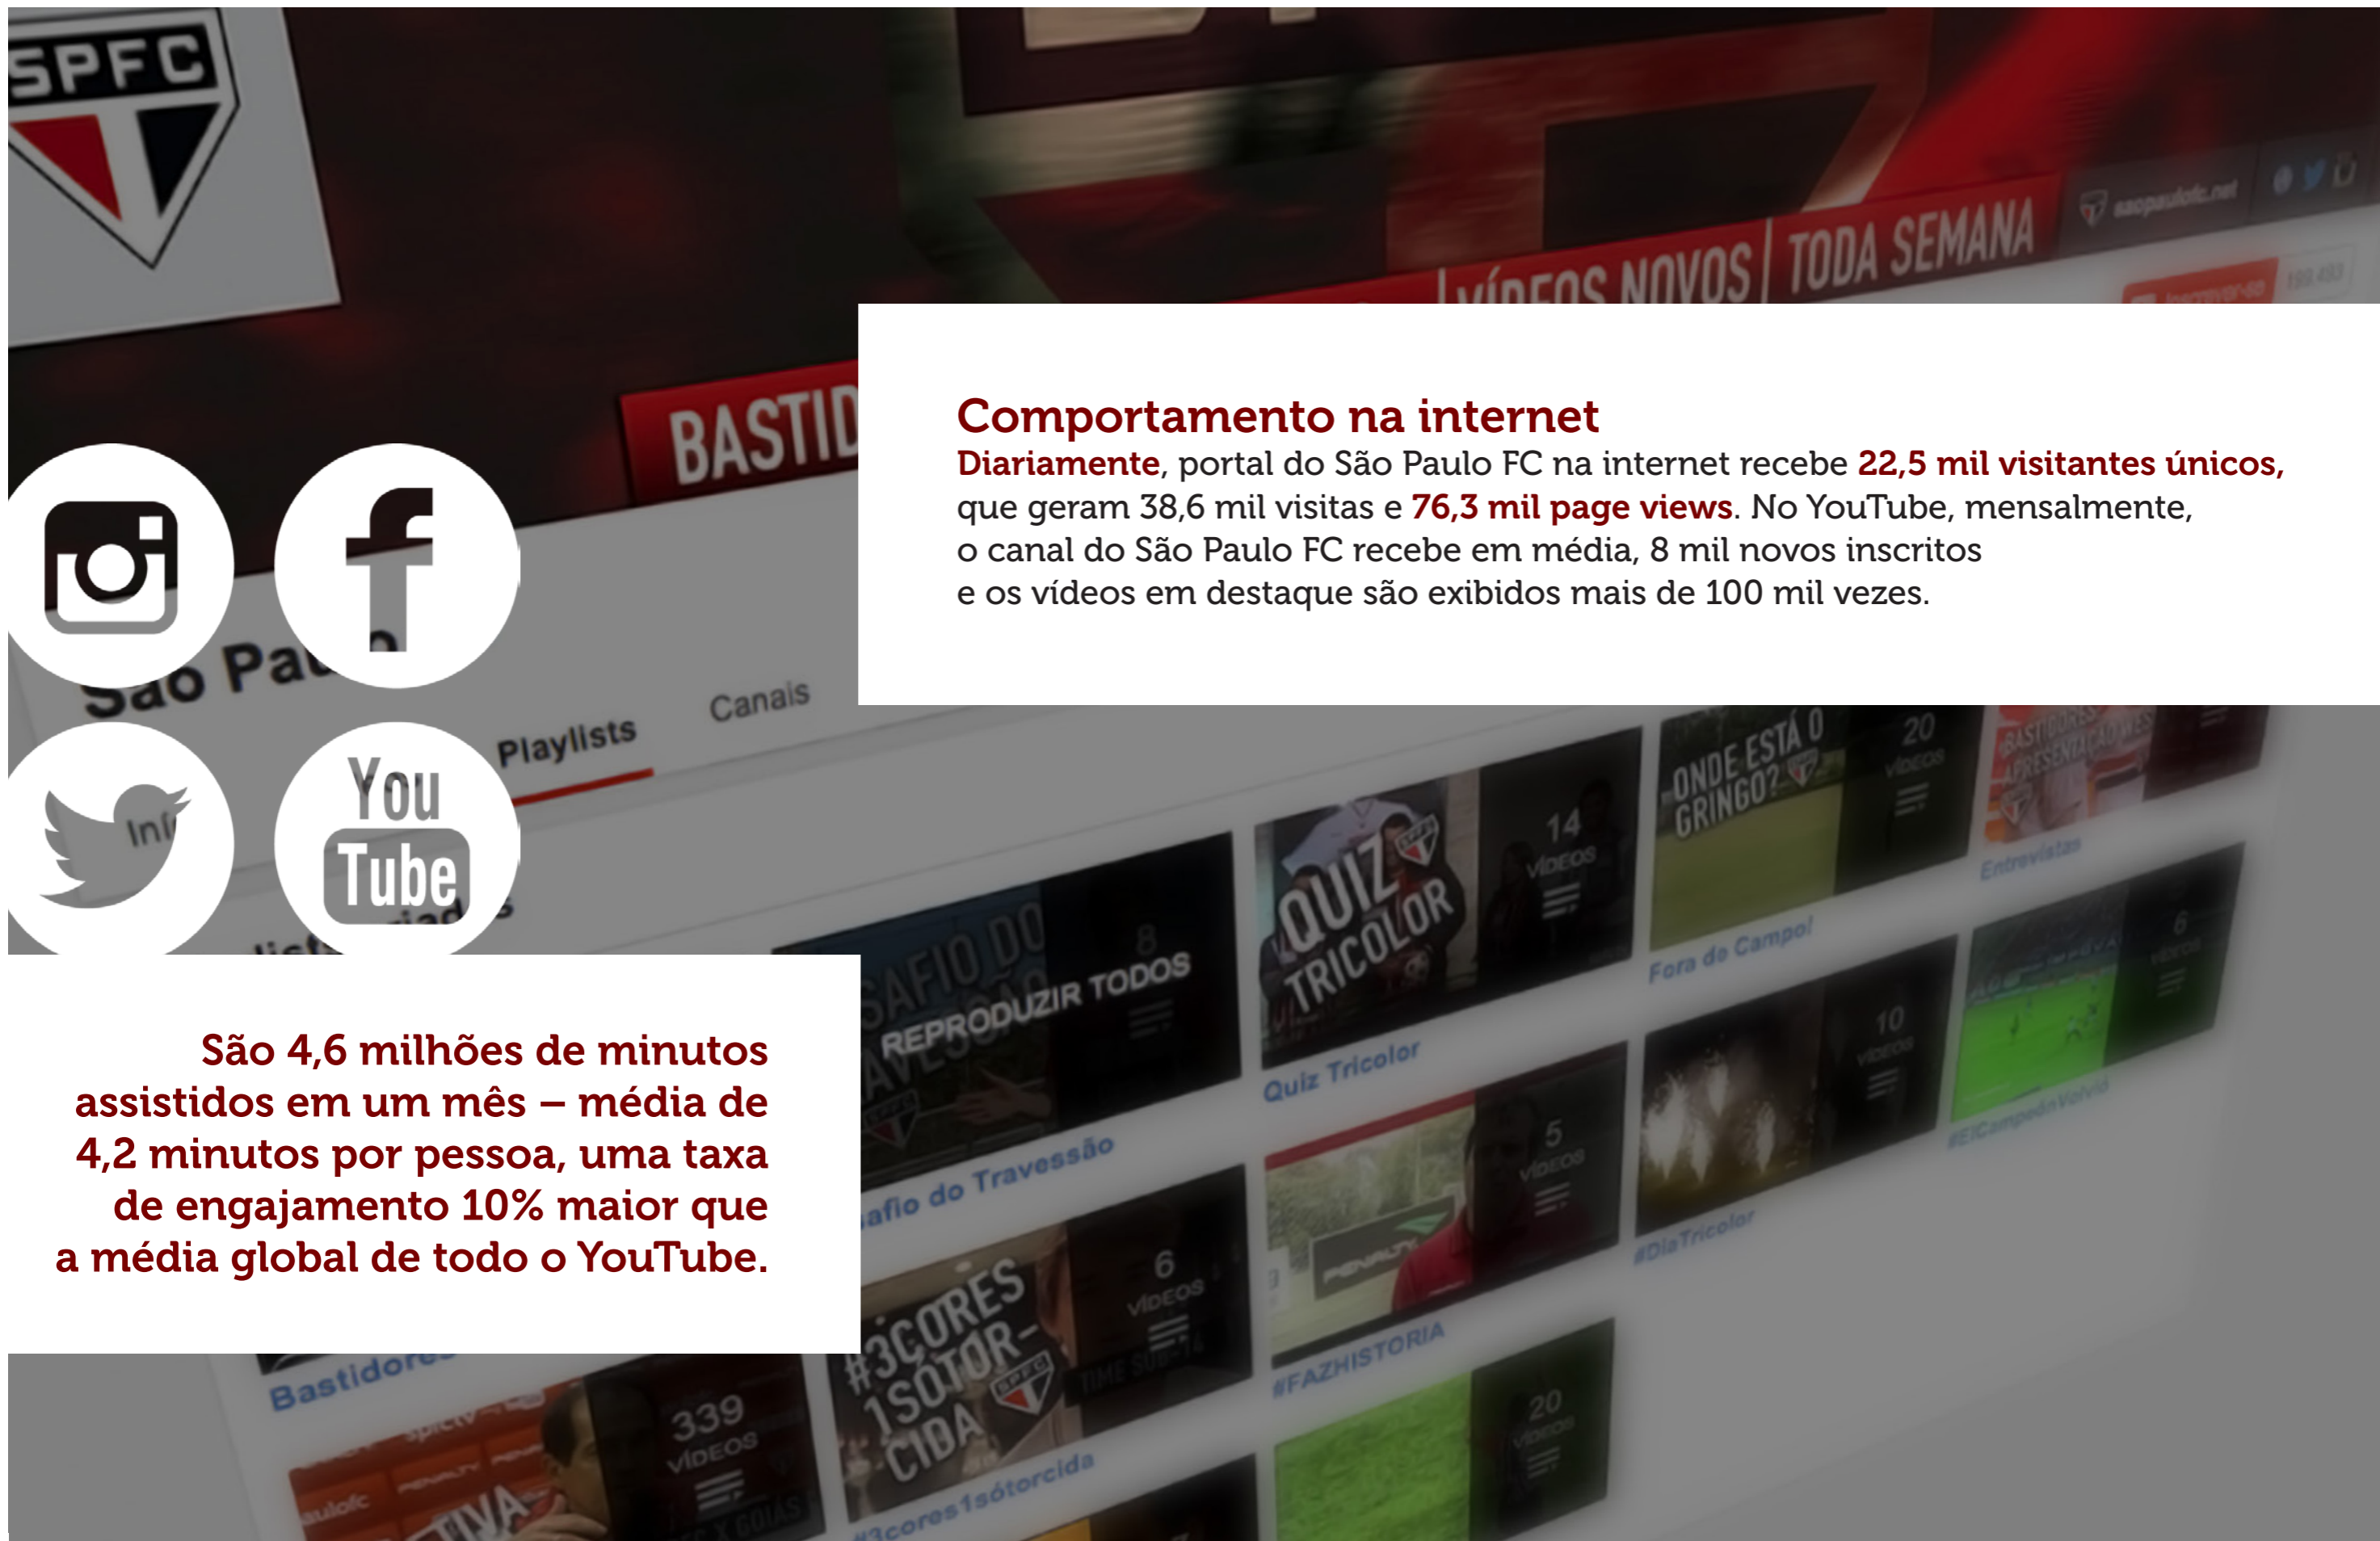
SPFC

VÍDEOS NOVOS | TODA SEMANA

BASTID

Comportamento na internet

Diariamente, portal do São Paulo FC na internet recebe 22,5 mil visitantes únicos, que geram 38,6 mil visitas e 76,3 mil page views. No YouTube, mensalmente, o canal do São Paulo FC recebe em média, 8 mil novos inscritos e os vídeos em destaque são exibidos mais de 100 mil vezes.

You Tube

Playlists

Canais

REPRODUZIR TODOS

QUIZ TRICOLOR

14 VÍDEOS

ONDE ESTÁ O GRINGO?

20 VÍDEOS

Quiz Tricolor

Fora do Campo!

Entrevistas

10 VÍDEOS

5 VÍDEOS

6 VÍDEOS

#3CORES 1SÓTORCIDA

#FAZHISTORIA

#DiaTricolor

20 VÍDEOS

339 VÍDEOS

Bastidores

#3cores1sótorcida

São 4,6 milhões de minutos assistidos em um mês – média de 4,2 minutos por pessoa, uma taxa de engajamento 10% maior que a média global de todo o YouTube.